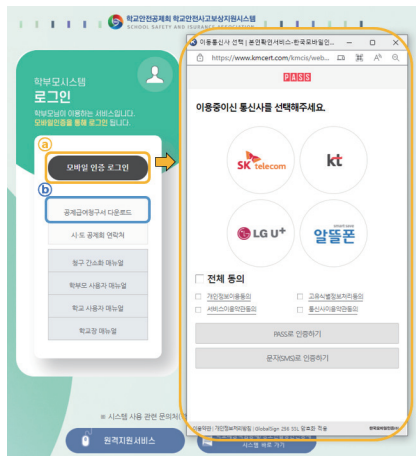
학교안전공제회 학교안전사고보상지원시스템
SCHOOL SAFETY AND INSURANCE ASSOCIATION

학부모시스템
로그인
학부모님이 이용하는 서비스입니다.
모바일인증을 통해 로그인 합니다.

ⓐ
모바일 인증 로그인

ⓑ
공제급여청구서 다운로드
시·도 공제회 연락처
청구 간소화 매뉴얼
학부모 사용자 매뉴얼
학교 사용자 매뉴얼
학교장 매뉴얼

※ 시스템 사용 관련 문의처(
원격지원 서비스
시스템 바로 가기

이용중이신 통신사 선택 | 본인확인서비스-한국모바일인...
https://www.kmcert.com/kmcis/web...
PASS
이용중이신 통신사를 선택해주세요.
SK telecom
kt
LG U+
알뜰폰
전체 동의
개인정보이용동의
고유식별정보처리동의
서비스이용약관동의
통신사이용약관동의
PASS로 인증하기
문자(SMS)로 인증하기
이용약관 | 개인정보처리방침 | GlobalSign 256 SSL 암호화 적용
한국모바일인증(주)